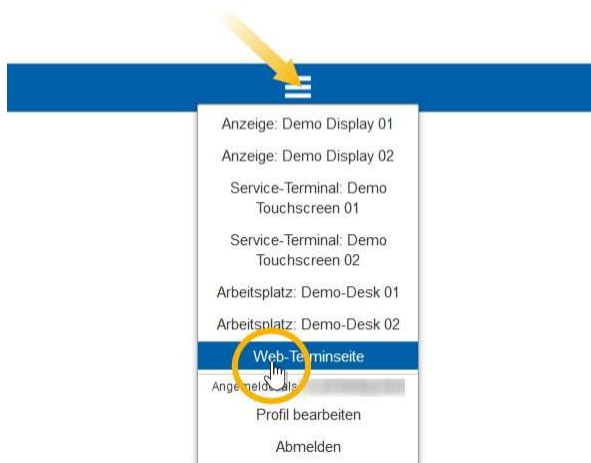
Anzeige: Demo Display 01

Anzeige: Demo Display 02

Service-Terminal: Demo Touchscreen 01

Service-Terminal: Demo Touchscreen 02

Arbeitsplatz: Demo-Desk 01

Arbeitsplatz: Demo-Desk 02

Web-Terminseite

Angemeldet als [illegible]

Profil bearbeiten

Abmelden